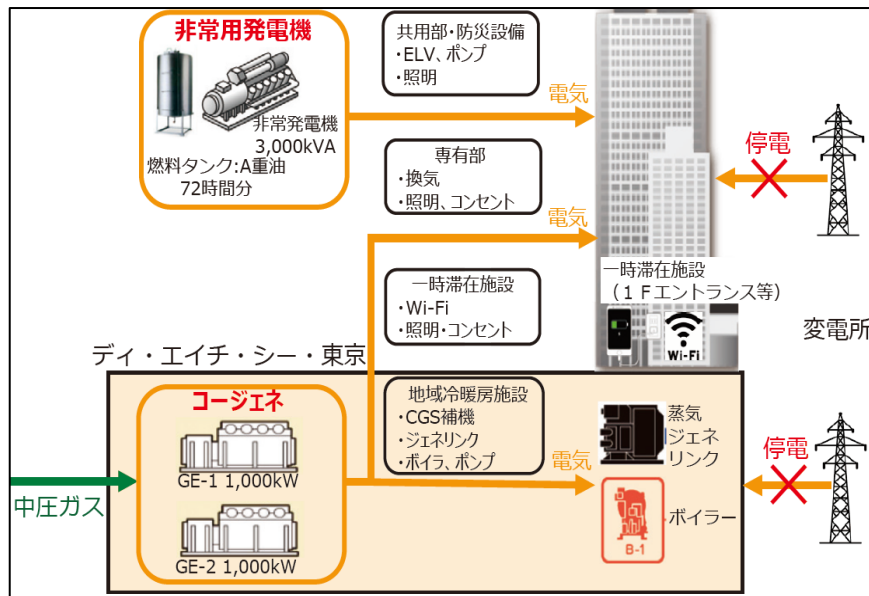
非常用発電機

非常発電機
3,000kVA
燃料タンク:A重油
72時間分

共用部・防災設備
・ELV、ポンプ
・照明

電気

専有部
・換気
・照明、コンセント

電気

停電

一時滞在施設
・Wi-Fi
・照明・コンセント

一時滞在施設
（１Ｆエントランス等）

Wi-Fi

変電所

ディ・エイチ・シー・東京

コージェネ

GE-1 1,000kW

GE-2 1,000kW

中圧ガス

地域冷暖房施設
・CGS補機
・ジェネリンク
・ボイラ、ポンプ

電気

蒸気
ジェネ
リンク

B-1

ボイラー

停電